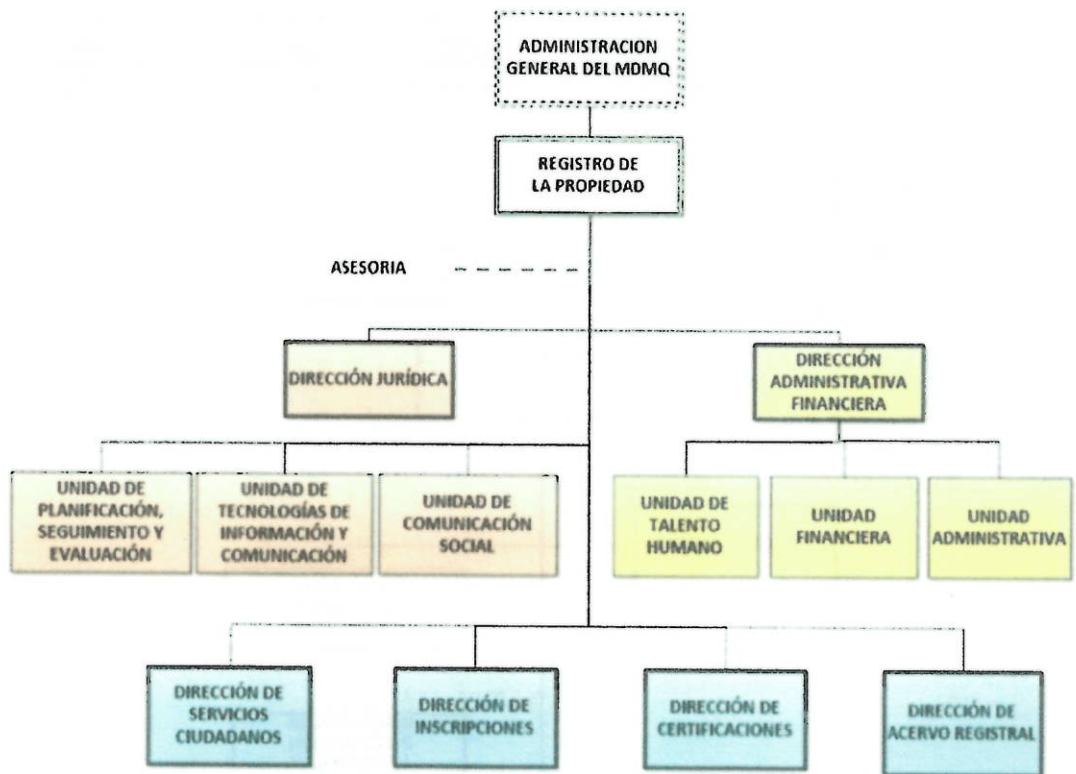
ADMINISTRACION GENERAL DEL MDMQ

REGISTRO DE LA PROPIEDAD

ASESORIA

DIRECCIÓN JURÍDICA

DIRECCIÓN ADMINISTRATIVA FINANCIERA

UNIDAD DE PLANIFICACIÓN, SEGUIMIENTO Y EVALUACIÓN

UNIDAD DE TECNOLOGÍAS DE INFORMACIÓN Y COMUNICACIÓN

UNIDAD DE COMUNICACIÓN SOCIAL

UNIDAD DE TALENTO HUMANO

UNIDAD FINANCIERA

UNIDAD ADMINISTRATIVA

DIRECCIÓN DE SERVICIOS CIUDADANOS

DIRECCIÓN DE INSCRIPCIONES

DIRECCIÓN DE CERTIFICACIONES

DIRECCIÓN DE ACERVO REGISTRAL